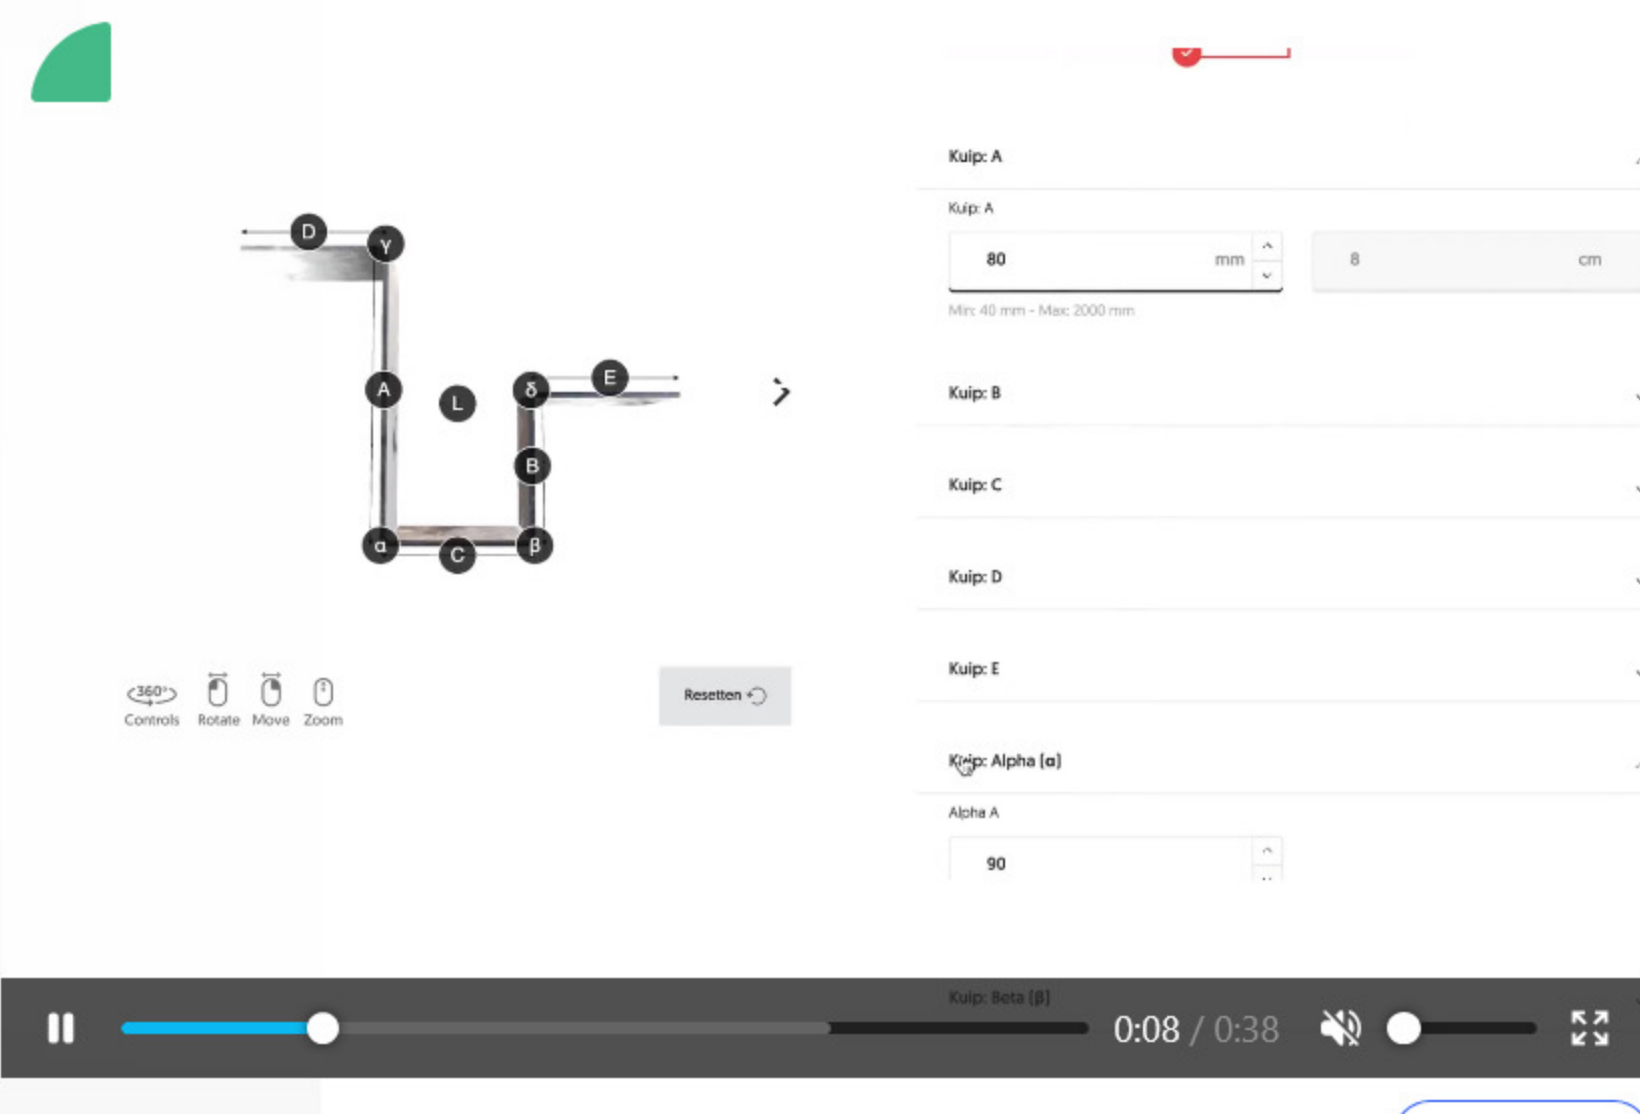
D
γ
A
L
δ
E
B
α
C
β

360°
Controls
Rotate
Move
Zoom

Resetten

Kuip: A

Kuip: A

80 mm

8 cm

Min: 40 mm - Max: 2000 mm

Kuip: B

Kuip: C

Kuip: D

Kuip: E

Kuip: Alpha (α)

Alpha A

90

Kuip: Beta (β)

0:08 / 0:38